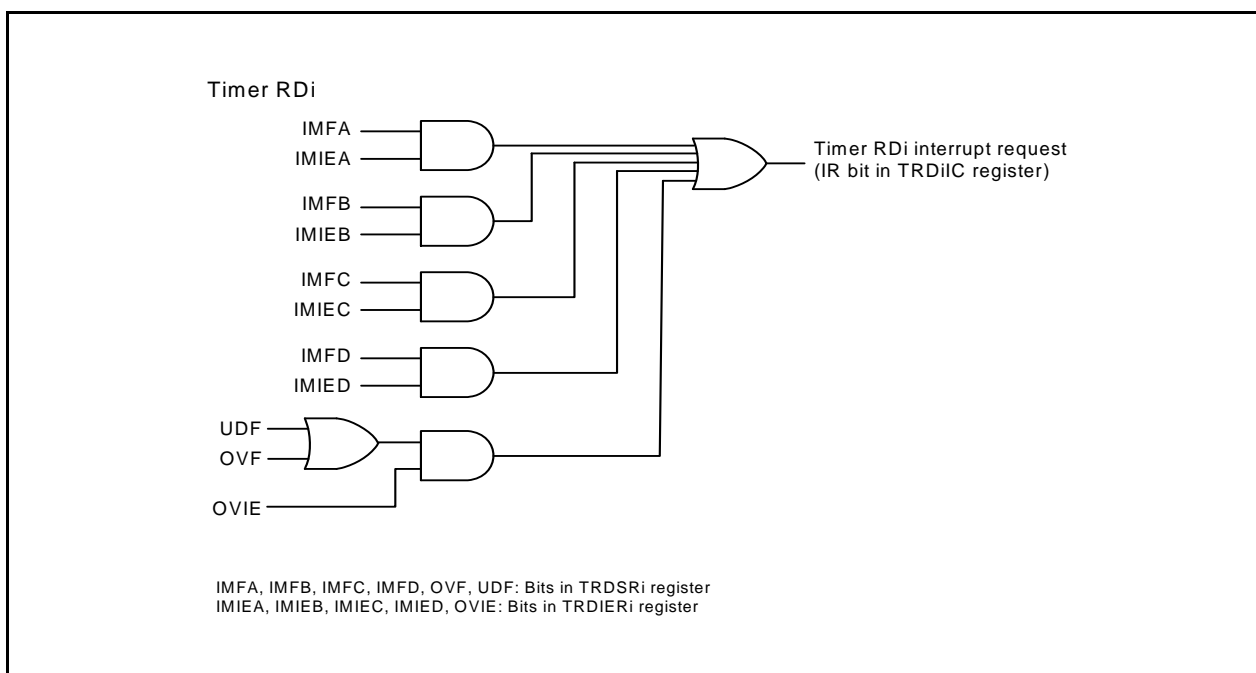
Timer RDi

IMFA
IMIEA

IMFB
IMIEB

IMFC
IMIEC

IMFD
IMIED

UDF
OVF

OVIE

Timer RDi interrupt request
(IR bit in TRDiIC register)

IMFA, IMFB, IMFC, IMFD, OVF, UDF: Bits in TRDSRi register
IMIEA, IMIEB, IMIEC, IMIED, OVIE: Bits in TRDIERi register